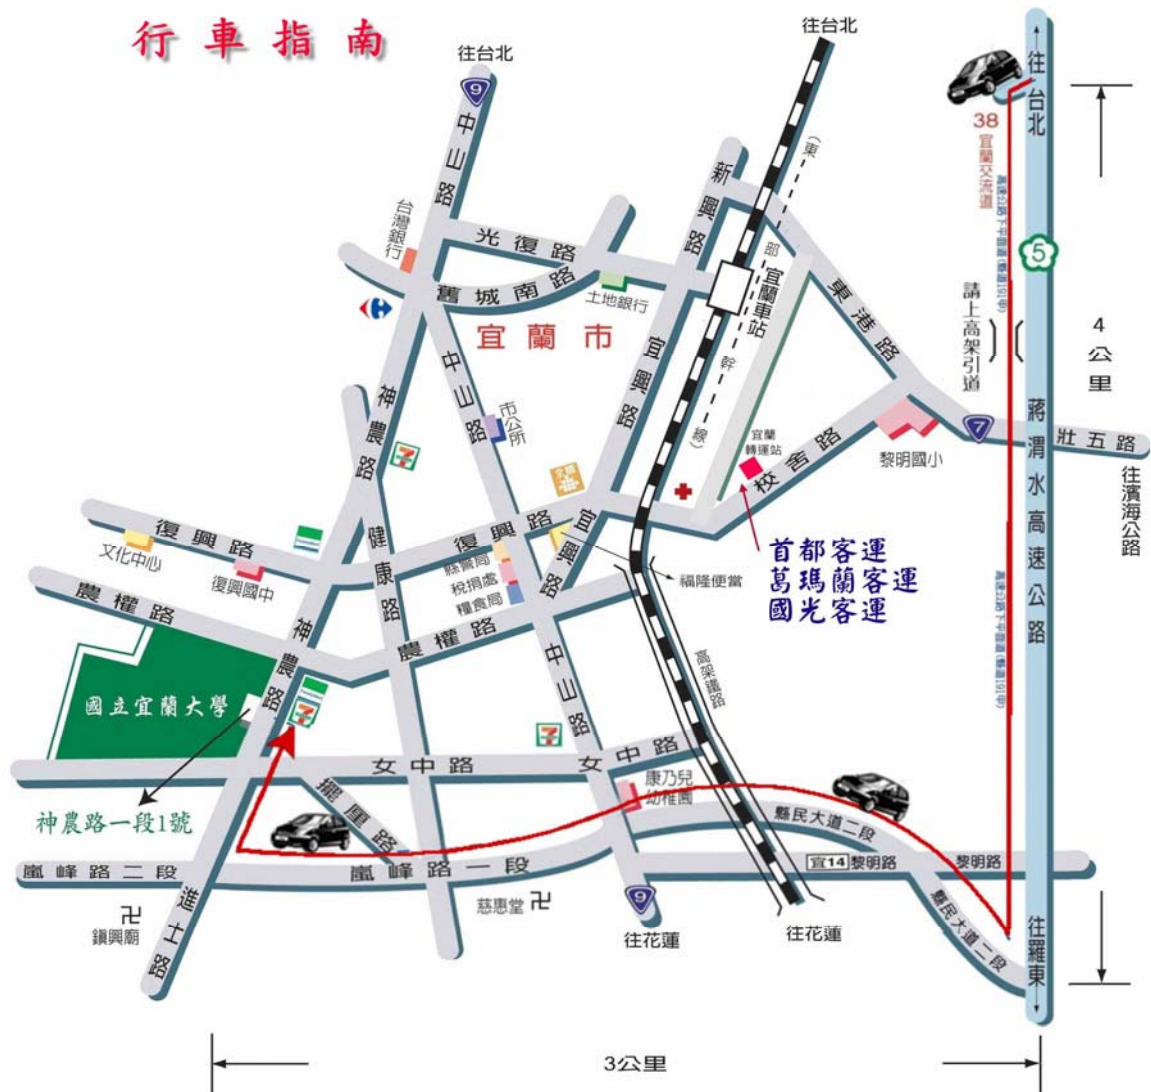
行車指南

往台北
9
往台北
往台北
38
宜蘭交流道
5
請上高架引道
4公里
蔣渭水高速公路
壯五路
7
往濱海公路
中山路
台灣銀行
光復路
舊城南路
土地銀行
新興路
(東部幹線)
宜蘭車站
東港路
宜蘭市
宜興路
神農路
市公所
中山路
宜蘭轉運站
校舍路
黎明國小
復興路
文化中心
復興國中
健康路
復興路
縣府局
稅捐處
糧食局
宜興路
福隆便當
首都客運
葛瑪蘭客運
國光客運
農權路
農權路
高架鐵路
國立宜蘭大學
神農路
中山路
女中路
女中路
神農路一段1號
擺厘路
康乃兒幼稚園
縣民大道二段
宜14 黎明路
黎明路
嵐峰路二段
嵐峰路一段
進士路
鎮興廟
慈惠堂
9
往花蓮
往花蓮
縣民大道二段
往羅東
3公里